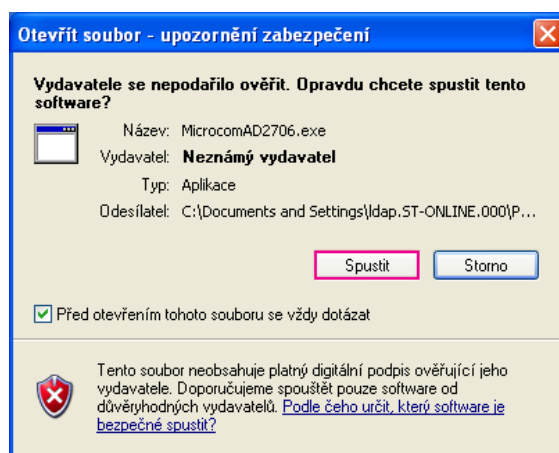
Otevřít soubor - upozornění zabezpečení

Vydavatele se nepodařilo ověřit. Opravdu chcete spustit tento software?

Název: MicrocomAD2706.exe
Vydavatel: Neznámý vydavatel
Typ: Aplikace
Odesílatel: C:\Documents and Settings\ldap.ST-ONLINE.000\P...

Spustit
Storno

Před otevřením tohoto souboru se vždy dotázat

Tento soubor neobsahuje platný digitální podpis ověřující jeho vydavatele. Doporučujeme spouštět pouze software od důvěryhodných vydavatelů. Podle čeho určit, který software je bezpečné spustit?